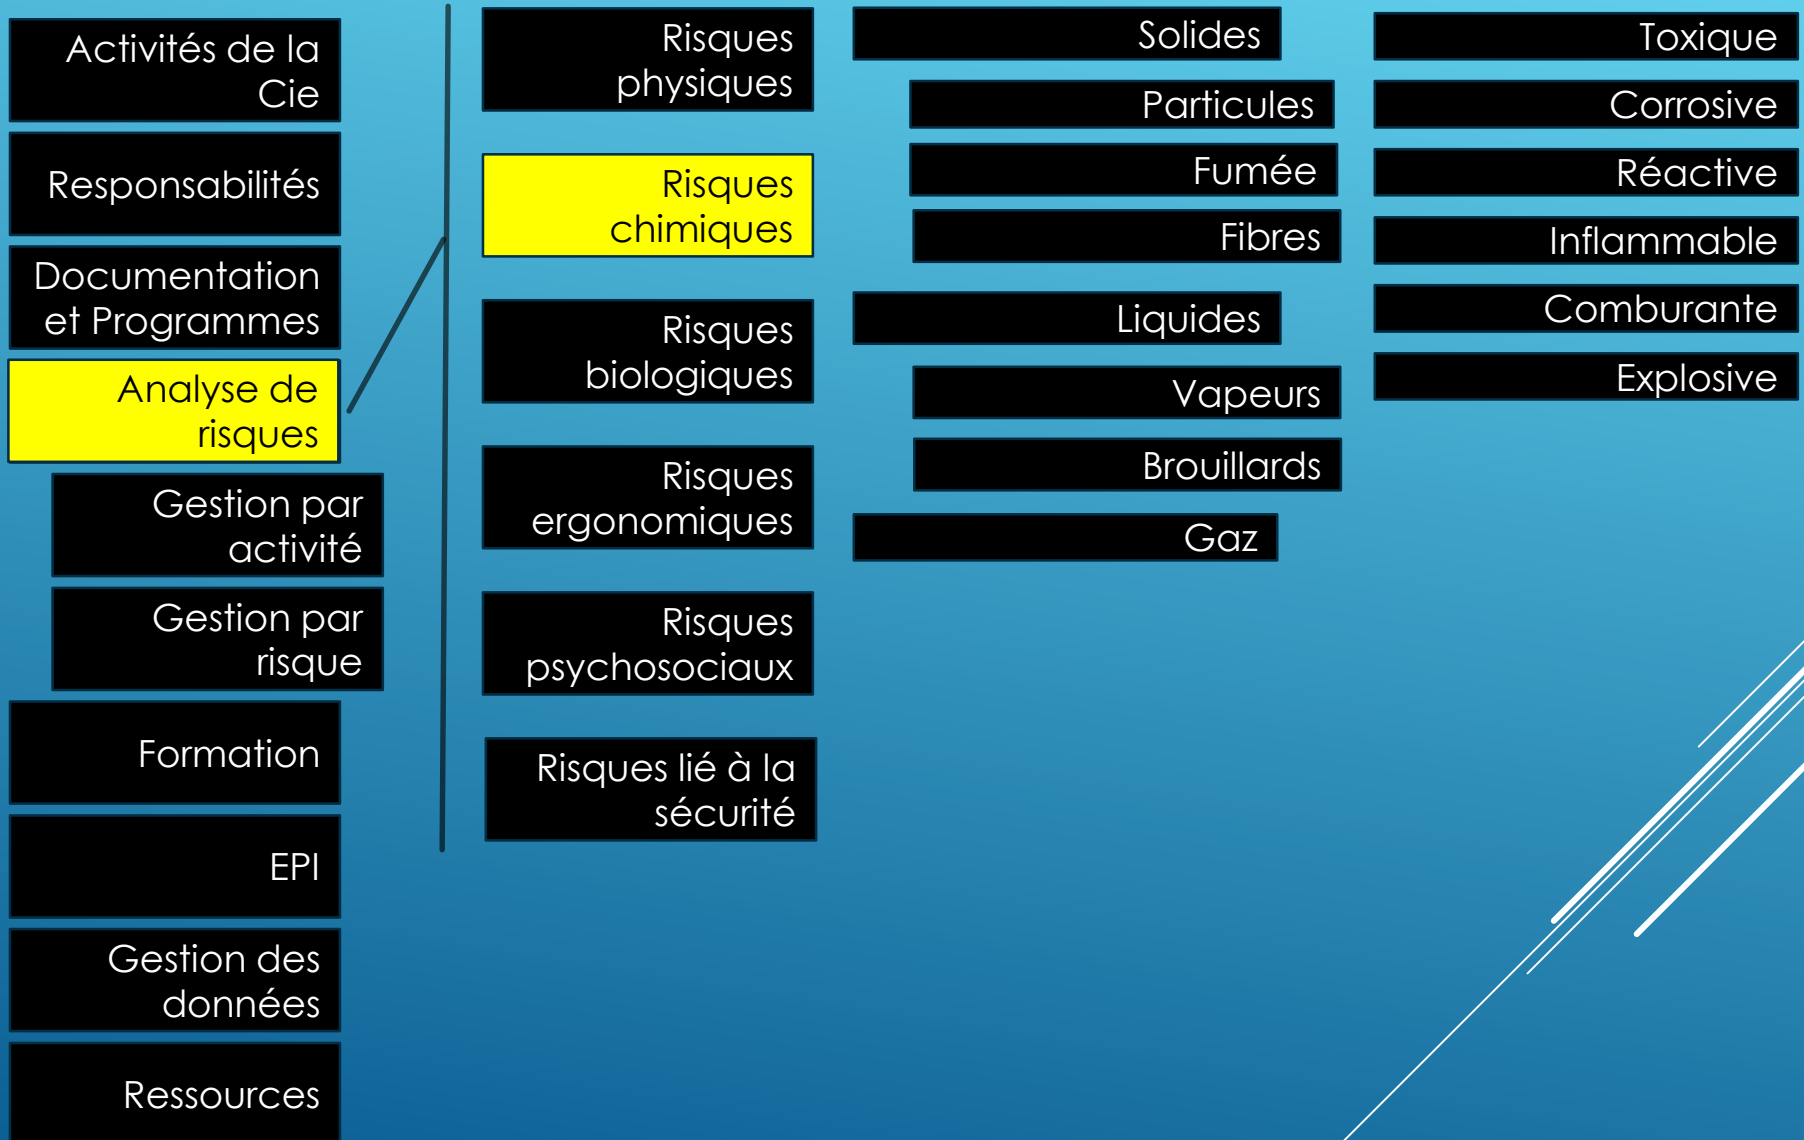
Activités de la Cie

Responsabilités

Documentation et Programmes

Analyse de risques

Gestion par activité

Gestion par risque

Formation

EPI

Gestion des données

Ressources

Risques physiques

Risques chimiques

Risques biologiques

Risques ergonomiques

Risques psychosociaux

Risques lié à la sécurité

Solides

Particules

Fumée

Fibres

Liquides

Vapeurs

Brouillards

Gaz

Toxique

Corrosive

Réactive

Inflammable

Comburante

Explosive